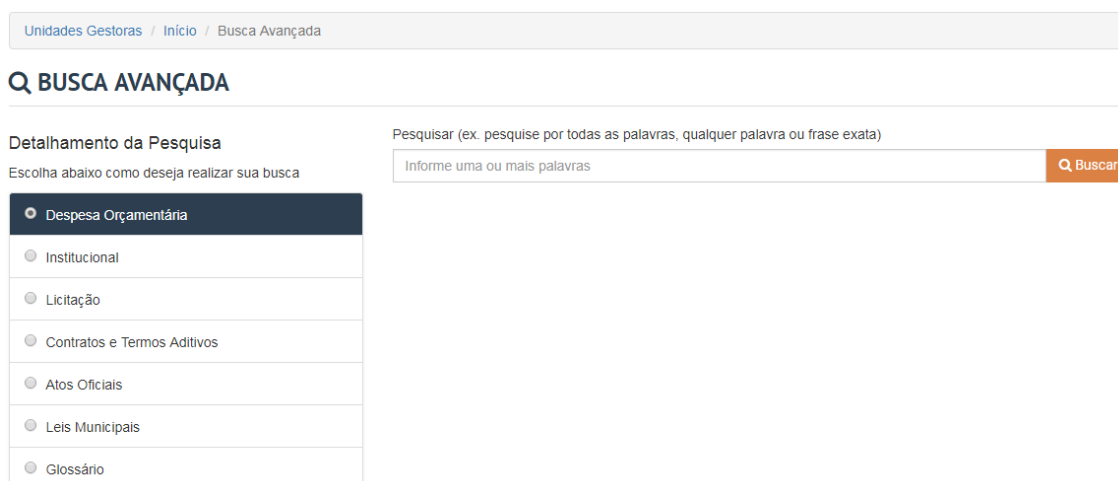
Unidades Gestoras / Início / Busca Avançada

BUSCA AVANÇADA

Detalhamento da Pesquisa

Escolha abaixo como deseja realizar sua busca

Despesa Orçamentária

Institucional

Licitação

Contratos e Termos Aditivos

Atos Oficiais

Leis Municipais

Glossário

Pesquisar (ex. pesquise por todas as palavras, qualquer palavra ou frase exata)

Informe uma ou mais palavras

Buscar